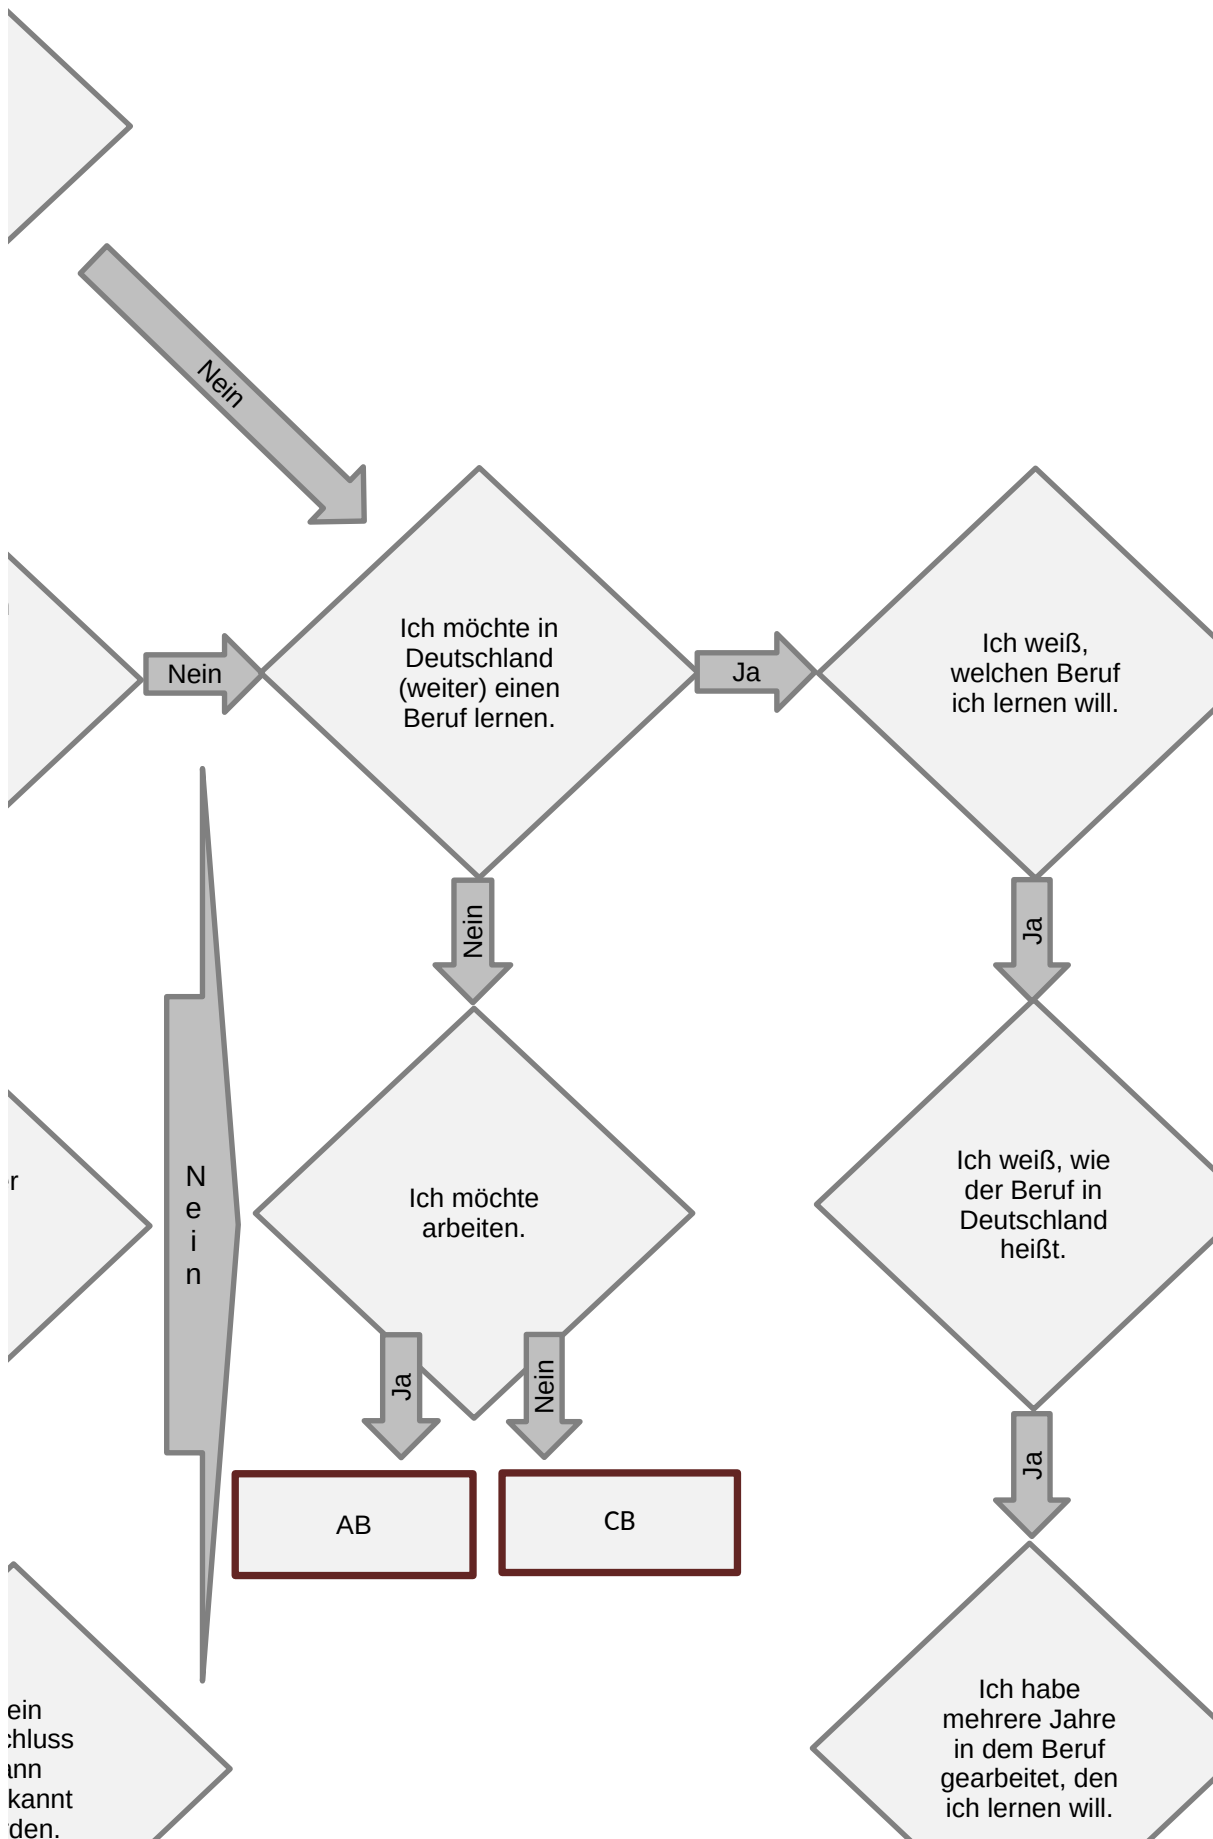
Nein

Nein

Ich möchte in Deutschland (weiter) einen Beruf lernen.

Ja

Ich weiß, welchen Beruf ich lernen will.

Nein

Ja

r

N
e
i
n

Ich möchte arbeiten.

Ich weiß, wie der Beruf in Deutschland heißt.

Ja

Nein

Ja

AB

CB

ein
chluss
nn
kannt
den.

Ich habe mehrere Jahre in dem Beruf gearbeitet, den ich lernen will.